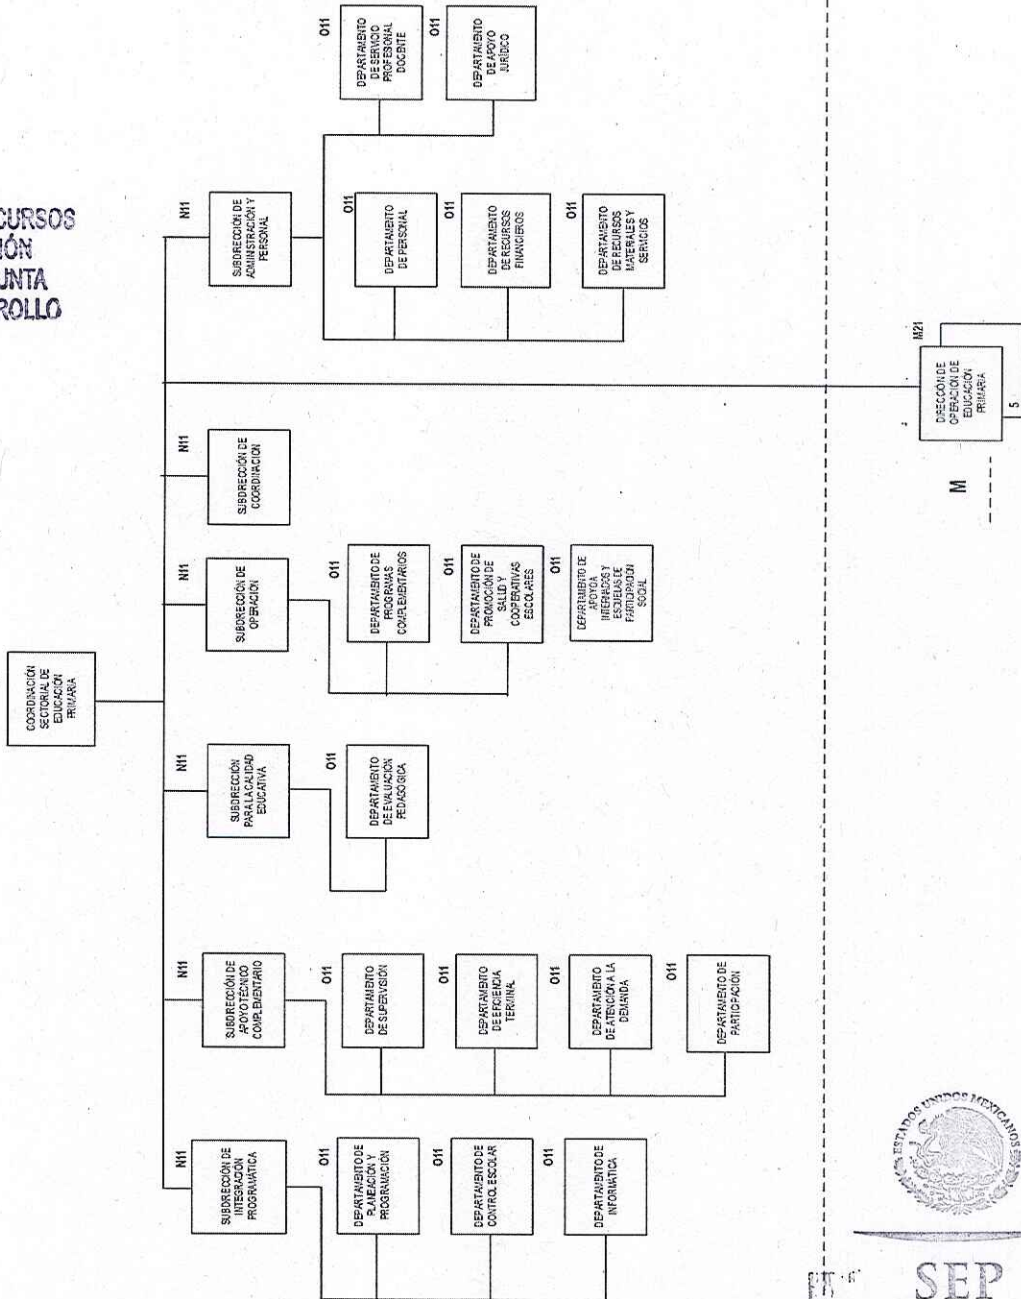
CURSOS
IÓN
UNTA
ROLLO

COORDINACIÓN SECTORIAL DE EDUCACIÓN PRIMARIA

N11
SUBDIRECCIÓN DE ADMINISTRACIÓN Y PERSONAL

O11
DEPARTAMENTO DE SERVICIO PROFESIONAL DOCENTE

O11
DEPARTAMENTO DE APOYO JURÍDICO

O11
DEPARTAMENTO DE PERSONAL

O11
DEPARTAMENTO DE RECURSOS FINANCIEROS

O11
DEPARTAMENTO DE RECURSOS MATERIALES Y SERVICIOS

N11
SUBDIRECCIÓN DE COORDINACIÓN

N11
SUBDIRECCIÓN DE OPERACIÓN

O11
DEPARTAMENTO DE PROGRAMAS COMPLEMENTARIOS

O11
DEPARTAMENTO DE PROMOCIÓN DE SALUD Y COOPERATIVAS ESCOLARES

O11
DEPARTAMENTO DE APOYO A INTERNADOS Y ESCUELAS DE PARTICIPACIÓN SOCIAL

N11
SUBDIRECCIÓN PARA LA CALIDAD EDUCATIVA

O11
DEPARTAMENTO DE EVALUACIÓN PEDAGÓGICA

N11
SUBDIRECCIÓN DE APOYO TÉCNICO COMPLEMENTARIO

O11
DEPARTAMENTO DE SUPERVISIÓN

O11
DEPARTAMENTO DE EFICIENCIA TERMINAL

O11
DEPARTAMENTO DE ATENCIÓN A LA DEMANDA

O11
DEPARTAMENTO DE PARTICIPACIÓN

N11
SUBDIRECCIÓN DE INTEGRACIÓN PROGRAMÁTICA

O11
DEPARTAMENTO DE PLANEACIÓN Y PROGRAMACIÓN

O11
DEPARTAMENTO DE CONTROL ESCOLAR

O11
DEPARTAMENTO DE INFORMÁTICA

M21
DIRECCIÓN DE OPERACIÓN DE EDUCACIÓN PRIMARIA

M

5

ESTADOS UNIDOS MEXICANOS

SEP